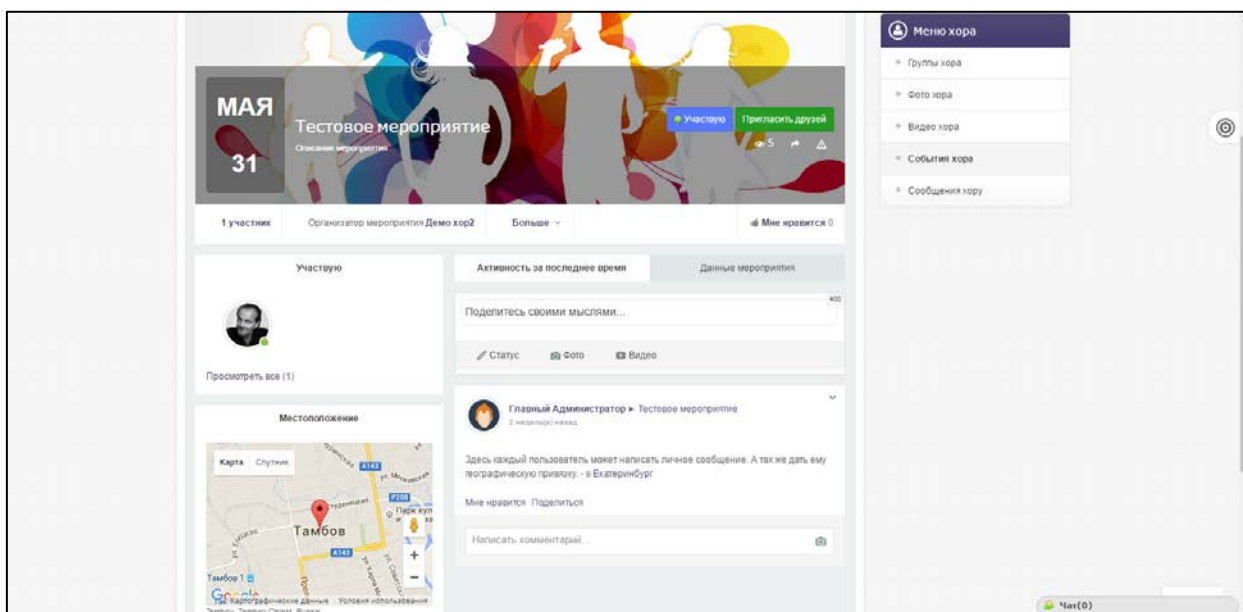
МАЯ
31
Тестовое мероприятие
Описание мероприятия
Участвую
Пригласить друзей
5

1 участник
Организатор мероприятия Демо хор2
Больше
Мне нравится 0

Участвую
Просмотреть все (1)

Местоположение
Карта Спутник
A143
P208
Парк культуры
Тамбов
A143
Тамбов 1
Google
Картографические данные Условия использования

Активность за последнее время
Данные мероприятия
400
Поделитесь своими мыслями...
Статус
Фото
Видео

Главный Администратор ► Тестовое мероприятие
2 недель(и) назад
Здесь каждый пользователь может написать личное сообщение. А так же дать ему географическую привязку. - в Екатеринбург
Мне нравится Поделиться
Написать комментарий...

Меню хора
Группы хора
Фото хора
Видео хора
События хора
Сообщения хору

Чат(0)